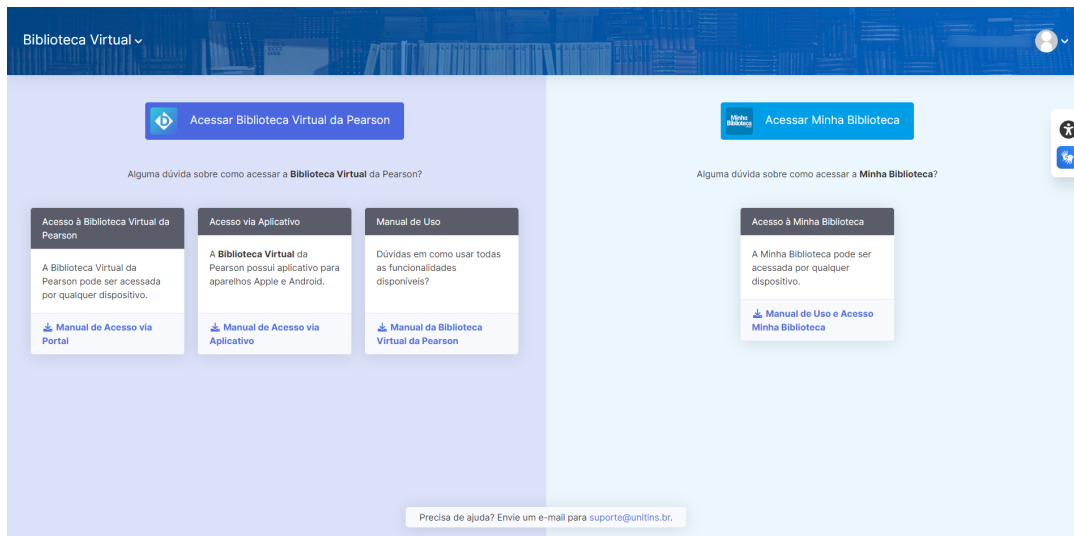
Biblioteca Virtual

Acessar Biblioteca Virtual da Pearson

Alguma dúvida sobre como acessar a **Biblioteca Virtual** da Pearson?

Acesso à Biblioteca Virtual da Pearson

A Biblioteca Virtual da Pearson pode ser acessada por qualquer dispositivo.

Manual de Acesso via Portal

Acesso via Aplicativo

A **Biblioteca Virtual** da Pearson possui aplicativo para aparelhos Apple e Android.

Manual de Acesso via Aplicativo

Manual de Uso

Dúvidas em como usar todas as funcionalidades disponíveis?

Manual da Biblioteca Virtual da Pearson

Minha Biblioteca

Acessar Minha Biblioteca

Alguma dúvida sobre como acessar a **Minha Biblioteca**?

Acesso à Minha Biblioteca

A Minha Biblioteca pode ser acessada por qualquer dispositivo.

Manual de Uso e Acesso Minha Biblioteca

Precisa de ajuda? Envie um e-mail para suporte@unitins.br.